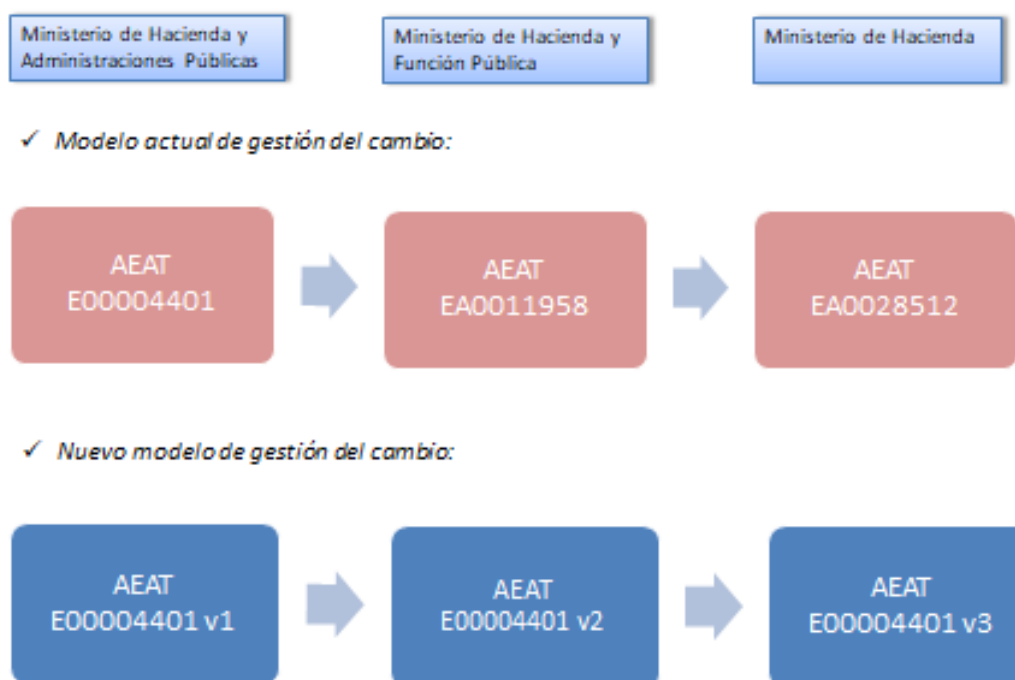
Ministerio de Hacienda y Administraciones Públicas

Ministerio de Hacienda y Función Pública

Ministerio de Hacienda

✓ Modelo actual de gestión del cambio:

AEAT E00004401

AEAT EA0011958

AEAT EA0028512

✓ Nuevo modelo de gestión del cambio:

AEAT E00004401 v1

AEAT E00004401 v2

AEAT E00004401 v3